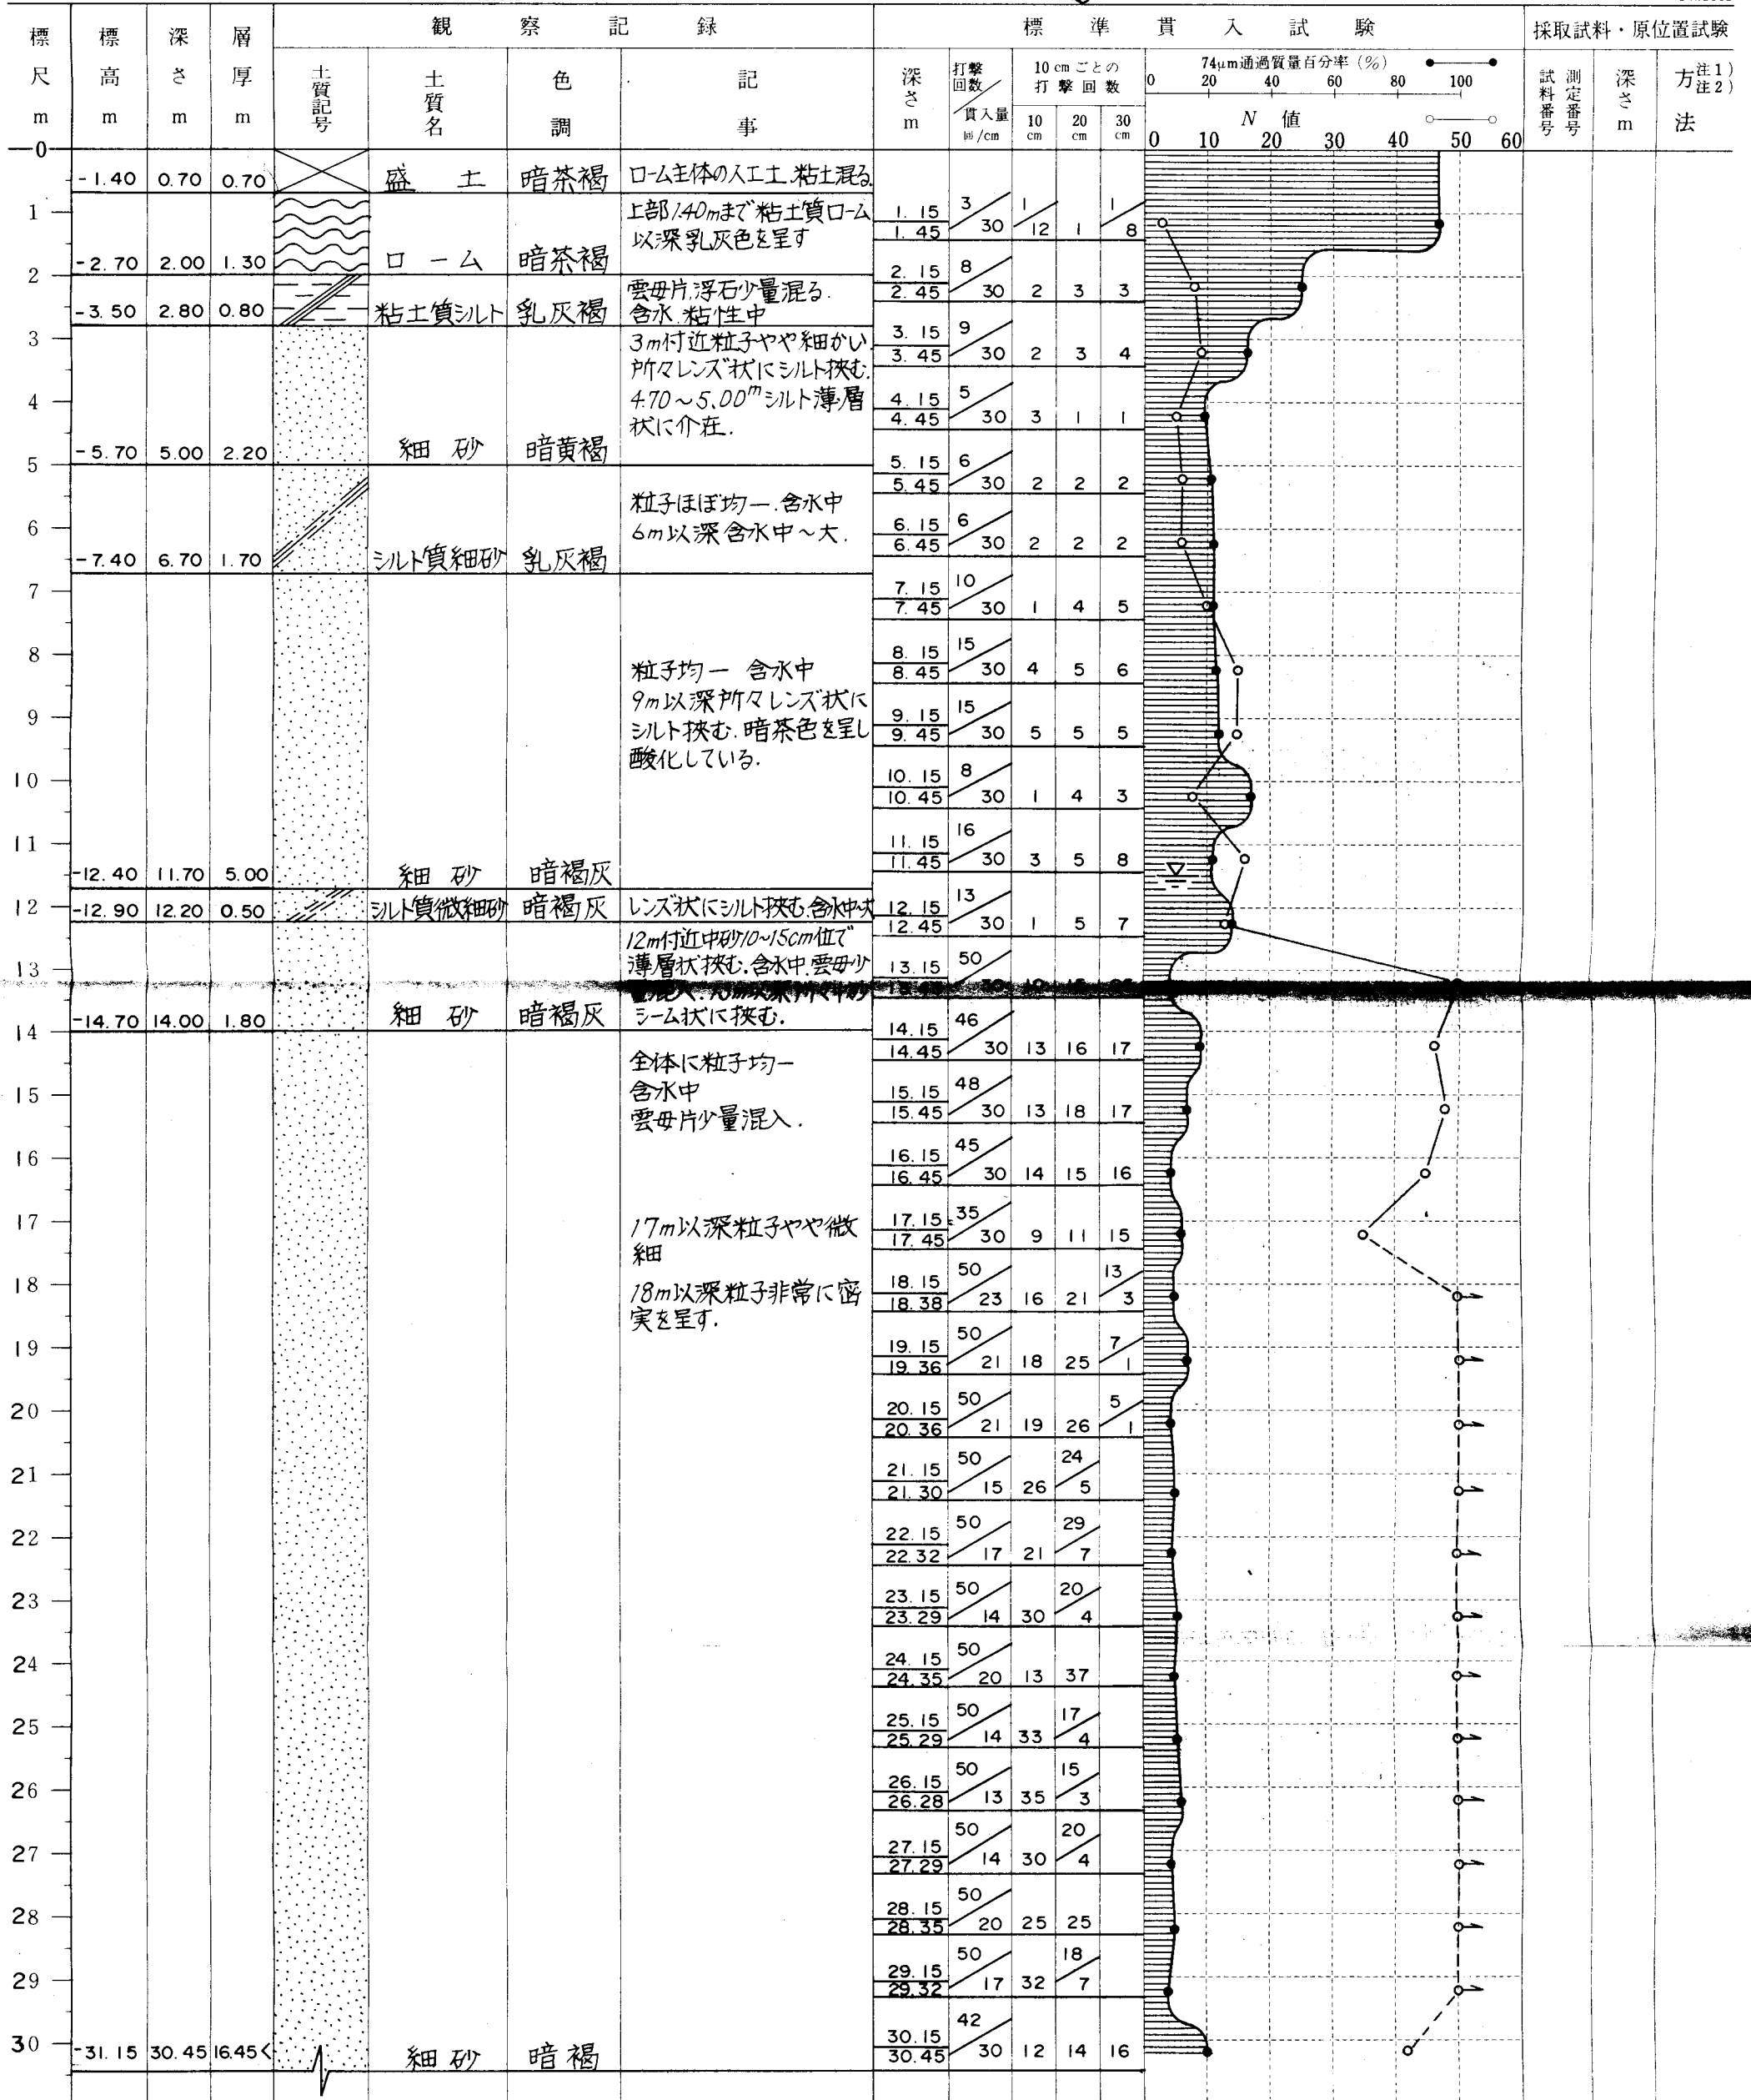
| 標尺 m | 標高 m | 深さ m | 層厚 m | 土質記号 | 土質名 | 色調 | 記事 |
|---|---|---|---|---|---|---|---|
| 0 | -1.40 | 0.70 | 0.70 | | 盛土 | 暗茶褐 | ローム主体の人工土.粘土混る. |
| 1 | -2.70 | 2.00 | 1.30 | | ローム | 暗茶褐 | 上部1.40mまで粘土質ローム以深乳灰色を呈す |
| 2 | -3.50 | 2.80 | 0.80 | | 粘土質シルト | 乳灰褐 | 雲母片.浮石少量混る. 含水.粘性中 |
| 3 | -5.70 | 5.00 | 2.20 | | 細砂 | 暗黄褐 | 3m付近粒子やや細かい. 所々レンズ状にシルト挟む. 4.70~5.00$^m$シルト薄層状に介在. |
| 6 | -7.40 | 6.70 | 1.70 | | シルト質細砂 | 乳灰褐 | 粒子ほぼ均一.含水中 6m以深含水中~大. |
| 7 | -12.40 | 11.70 | 5.00 | | 細砂 | 暗褐灰 | 粒子均一 含水中 9m以深所々レンズ状にシルト挟む.暗茶色を呈し酸化している. |
| 12 | -12.90 | 12.20 | 0.50 | | シルト質微細砂 | 暗褐灰 | レンズ状にシルト挟む.含水中大 |
| 13 | -14.70 | 14.00 | 1.80 | | 細砂 | 暗褐灰 | 12m付近中砂10~15cm位で薄層状挟む.含水中.雲母少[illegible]シーム状に挟む. |
| 14 | -31.15 | 30.45 | 16.45 | | 細砂 | 暗褐 | 全体に粒子均一 含水中 雲母片少量混入. 17m以深粒子やや微細 18m以深粒子非常に密実を呈す. |

観察記録

標準貫入試験

| 深さ m | 打撃回数/貫入量 回/cm | 10cm | 20cm | 30cm |
|---|---|---|---|---|
| 1.15 / 1.45 | 3/30 | 1/12 | 1 | 1/8 |
| 2.15 / 2.45 | 8/30 | 2 | 3 | 3 |
| 3.15 / 3.45 | 9/30 | 2 | 3 | 4 |
| 4.15 / 4.45 | 5/30 | 3 | 1 | 1 |
| 5.15 / 5.45 | 6/30 | 2 | 2 | 2 |
| 6.15 / 6.45 | 6/30 | 2 | 2 | 2 |
| 7.15 / 7.45 | 10/30 | 1 | 4 | 5 |
| 8.15 / 8.45 | 15/30 | 4 | 5 | 6 |
| 9.15 / 9.45 | 15/30 | 5 | 5 | 5 |
| 10.15 / 10.45 | 8/30 | 1 | 4 | 3 |
| 11.15 / 11.45 | 16/30 | 3 | 5 | 8 |
| 12.15 / 12.45 | 13/30 | 1 | 5 | 7 |
| 13.15 / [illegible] | 50/30 | 10 | 15 | 25 |
| 14.15 / 14.45 | 46/30 | 13 | 16 | 17 |
| 15.15 / 15.45 | 48/30 | 13 | 18 | 17 |
| 16.15 / 16.45 | 45/30 | 14 | 15 | 16 |
| 17.15 / 17.45 | 35/30 | 9 | 11 | 15 |
| 18.15 / 18.38 | 50/23 | 16 | 21 | 13/3 |
| 19.15 / 19.36 | 50/21 | 18 | 25 | 7/1 |
| 20.15 / 20.36 | 50/21 | 19 | 26 | 5/1 |
| 21.15 / 21.30 | 50/15 | 26 | 24/5 | |
| 22.15 / 22.32 | 50/17 | 21 | 29/7 | |
| 23.15 / 23.29 | 50/14 | 30 | 20/4 | |
| 24.15 / 24.35 | 50/20 | 13 | 37 | |
| 25.15 / 25.29 | 50/14 | 33 | 17/4 | |
| 26.15 / 26.28 | 50/13 | 35 | 15/3 | |
| 27.15 / 27.29 | 50/14 | 30 | 20/4 | |
| 28.15 / 28.35 | 50/20 | 25 | 25 | |
| 29.15 / 29.32 | 50/17 | 32 | 18/7 | |
| 30.15 / 30.45 | 42/30 | 12 | 14 | 16 |

10cmごとの打撃回数

74μm通過質量百分率(%) 0 20 40 60 80 100

N 値 0 10 20 30 40 50 60

採取試料・原位置試験

試料番号 測定番号 深さ m 方法 注1) 注2)